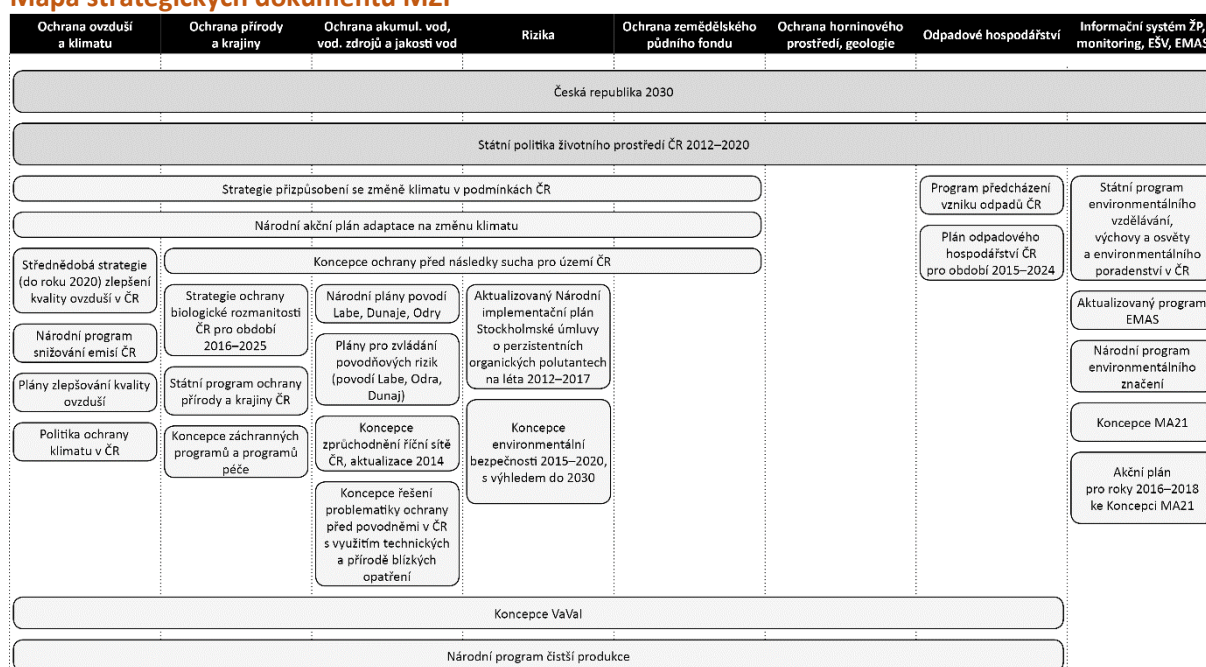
Mapa strategických dokumentů MŽP

| Ochrana ovzduší a klimatu | Ochrana přírody a krajiny | Ochrana akumul. vod, vod. zdrojů a jakosti vod | Rizika | Ochrana zemědělského půdního fondu | Ochrana horninového prostředí, geologie | Odpadové hospodářství | Informační systém ŽP, monitoring, EŠV, EMAS |
|---|---|---|---|---|---|---|---|

Česká republika 2030

Státní politika životního prostředí ČR 2012–2020

Strategie přizpůsobení se změně klimatu v podmínkách ČR

Národní akční plán adaptace na změnu klimatu

Střednědobá strategie (do roku 2020) zlepšení kvality ovzduší v ČR

Národní program snižování emisí ČR

Plány zlepšování kvality ovzduší

Politika ochrany klimatu v ČR

Koncepce ochrany před následky sucha pro území ČR

Strategie ochrany biologické rozmanitosti ČR pro období 2016–2025

Státní program ochrany přírody a krajiny ČR

Koncepce záchranných programů a programů péče

Národní plány povodí Labe, Dunaje, Odry

Plány pro zvládání povodňových rizik (povodí Labe, Odra, Dunaj)

Koncepce zprůchodnění říční sítě ČR, aktualizace 2014

Koncepce řešení problematiky ochrany před povodněmi v ČR s využitím technických a přírodě blízkých opatření

Aktualizovaný Národní implementační plán Stockholmské úmluvy o perzistentních organických polutantech na léta 2012–2017

Koncepce environmentální bezpečnosti 2015–2020, s výhledem do 2030

Program předcházení vzniku odpadů ČR

Plán odpadového hospodářství ČR pro období 2015–2024

Státní program environmentálního vzdělávání, výchovy a osvěty a environmentálního poradenství v ČR

Aktualizovaný program EMAS

Národní program environmentálního značení

Koncepce MA21

Akční plán pro roky 2016–2018 ke Koncepci MA21

Koncepce VaVaI

Národní program čistší produkce